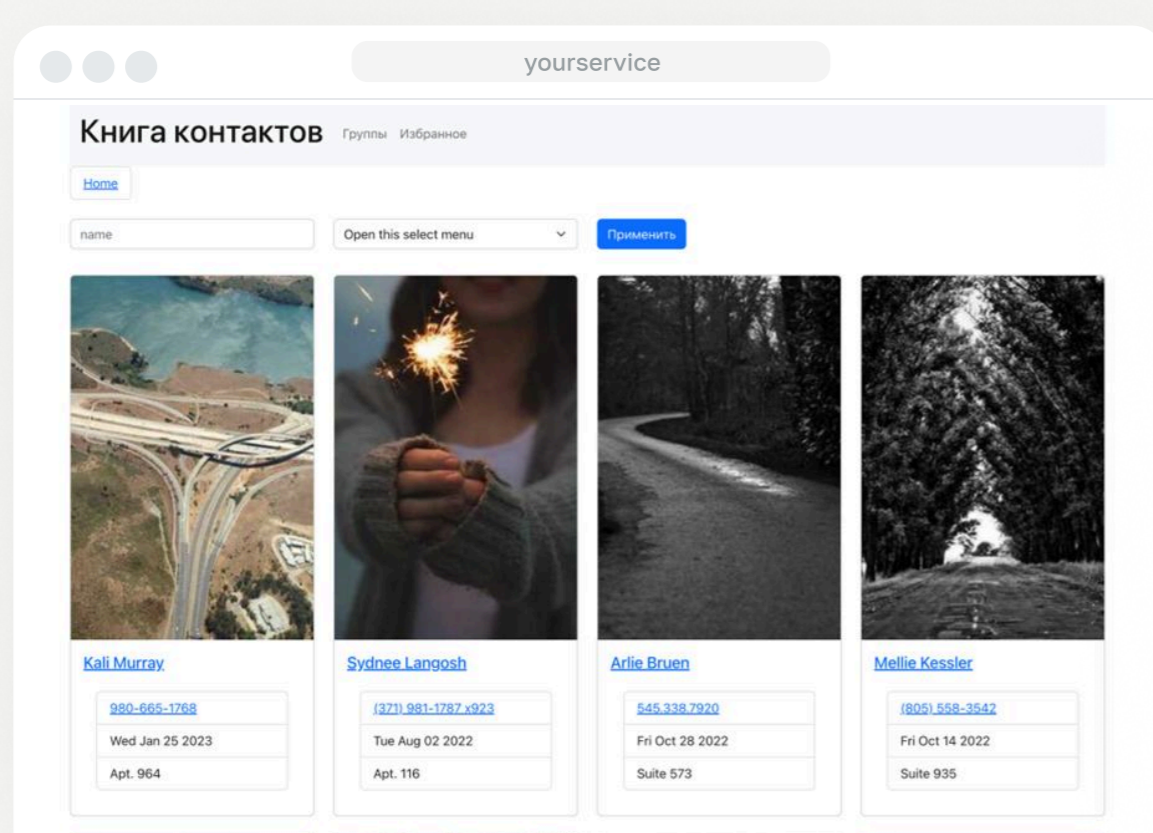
yourservice

Книга контактов Группы Избранное

Home

name

Open this select menu

Применить

Kali Murray

980-665-1768

Wed Jan 25 2023

Apt. 964

Sydnee Langosh

(371) 981-1787 x923

Tue Aug 02 2022

Apt. 116

Arlie Bruen

545.338.7920

Fri Oct 28 2022

Suite 573

Mellie Kessler

(805) 558-3542

Fri Oct 14 2022

Suite 935